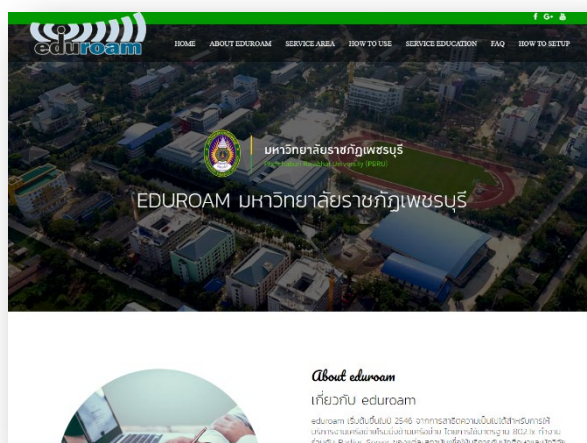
eduroam

f G+

HOME ABOUT EDUROAM SERVICE AREA HOW TO USE SERVICE EDUCATION FAQ HOW TO SETUP

มหาวิทยาลัยราชภัฏเพชรบุรี

Phetchaburi Rajabhat University (PBRU)

EDUROAM มหาวิทยาลัยราชภัฏเพชรบุรี

About eduroam

เกี่ยวกับ eduroam

eduroam เริ่มต้นขึ้นในปี 2546 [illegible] 802.1x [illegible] Radius Server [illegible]